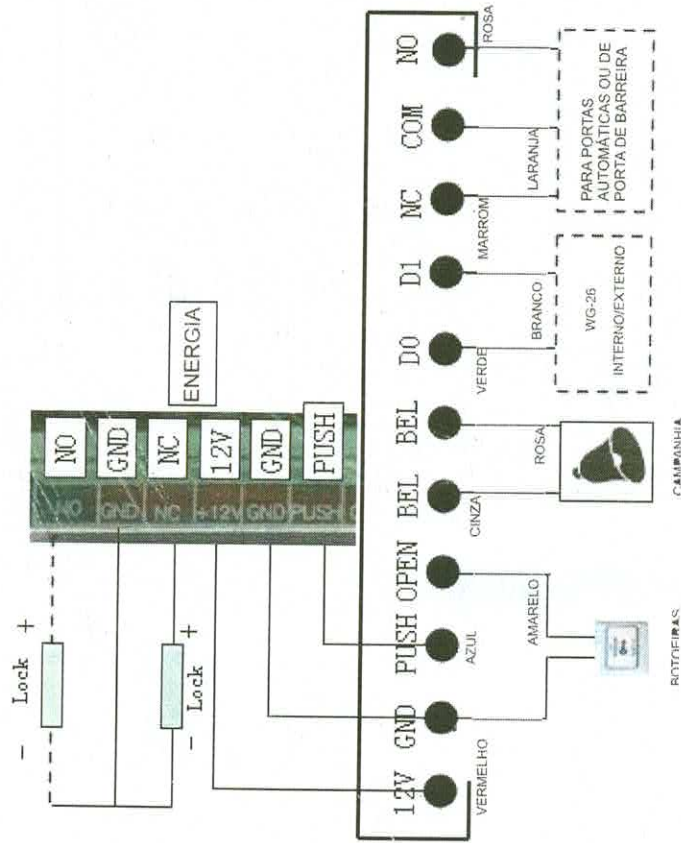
ENERGIA

NO
GND
NC
12V
GND
PUSH

NO
GND
NC
+12V
GND
PUSH

Lock
+
-

Lock
+
-

12V
GND
PUSH
OPEN
BEL
BEL
D0
D1
NC
COM
NO

VERMELHO
AZUL
AMARELO
CINZA
ROSA
VERDE
BRANCO
MARROM
LARANJA
ROSA

BOTOEIRAS
CAMPANHIA

WG-26
INTERNO/EXTERNO

PARA PORTAS AUTOMÁTICAS OU DE PORTA DE BARREIRA